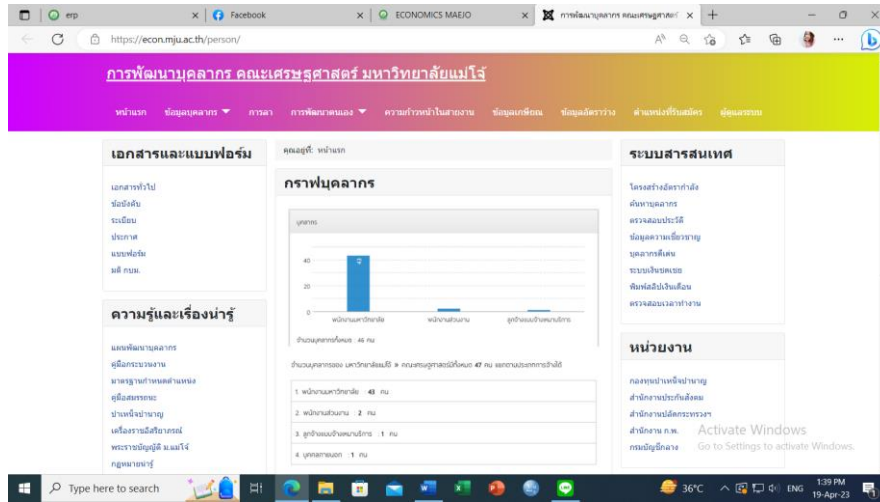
erp
Facebook
ECONOMICS MAEJO
การพัฒนาบุคลากร คณะเศรษฐศาสตร์
https://econ.mju.ac.th/person/

การพัฒนาบุคลากร คณะเศรษฐศาสตร์ มหาวิทยาลัยแม่โจ้

หน้าแรก ข้อมูลบุคลากร ▼ การลา การพัฒนาตนเอง ▼ ความก้าวหน้าในสายงาน ข้อมูลเกษียณ ข้อมูลอัตราว่าง ตำแหน่งที่รับสมัคร ผู้ดูแลระบบ

เอกสารและแบบฟอร์ม

เอกสารทั่วไป
ข้อบังคับ
ระเบียบ
ประกาศ
แบบฟอร์ม
มติ กบม.

ความรู้และเรื่องน่ารู้

แผนพัฒนาบุคลากร
คู่มือกระบวนงาน
มาตรฐานกำหนดตำแหน่ง
คู่มือสมรรถนะ
ปาเหน็จบำนาญ
เครื่องราชอิสริยาภรณ์
พระราชบัญญัติ ม.แม่โจ้
กฎหมายน่ารู้

คุณอยู่ที่: หน้าแรก

กราฟบุคลากร

บุคลากร

40
20
0
43
พนักงานมหาวิทยาลัย พนักงานส่วนงาน ลูกจ้างแบบจ้างเหมาบริการ

จำนวนบุคลากรทั้งหมด : 46 คน

จำนวนบุคลากรของ มหาวิทยาลัยแม่โจ้ » คณะเศรษฐศาสตร์มีทั้งหมด 47 คน และตามประเภทการจ้างได้

1. พนักงานมหาวิทยาลัย : 43 คน
2. พนักงานส่วนงาน : 2 คน
3. ลูกจ้างแบบจ้างเหมาบริการ : 1 คน
4. บุคคลภายนอก : 1 คน

ระบบสารสนเทศ

โครงสร้างอัตรากำลัง
ค้นหาบุคลากร
ตรวจสอบประวัติ
ข้อมูลความเชี่ยวชาญ
บุคลากรดีเด่น
ระบบเงินชดเชย
พิมพ์สลิปเงินเดือน
ตรวจสอบเวลาทำงาน

หน่วยงาน

กองทุนบำเหน็จบำนาญ
สำนักงานประกันสังคม
สำนักงานปลัดกระทรวง
สำนักงาน ก.พ.
กรมบัญชีกลาง

Activate Windows
Go to Settings to activate Windows.

Type here to search
36°C ENG 1:39 PM 19-Apr-23